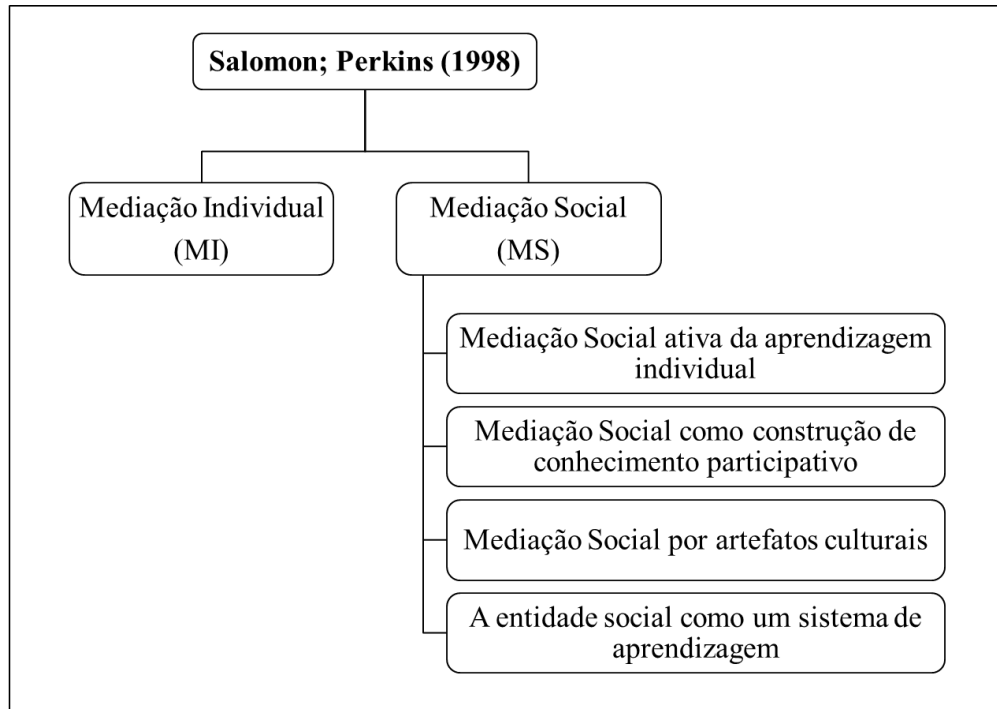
Salomon; Perkins (1998)

Mediação Individual (MI)

Mediação Social (MS)

Mediação Social ativa da aprendizagem individual

Mediação Social como construção de conhecimento participativo

Mediação Social por artefatos culturais

A entidade social como um sistema de aprendizagem